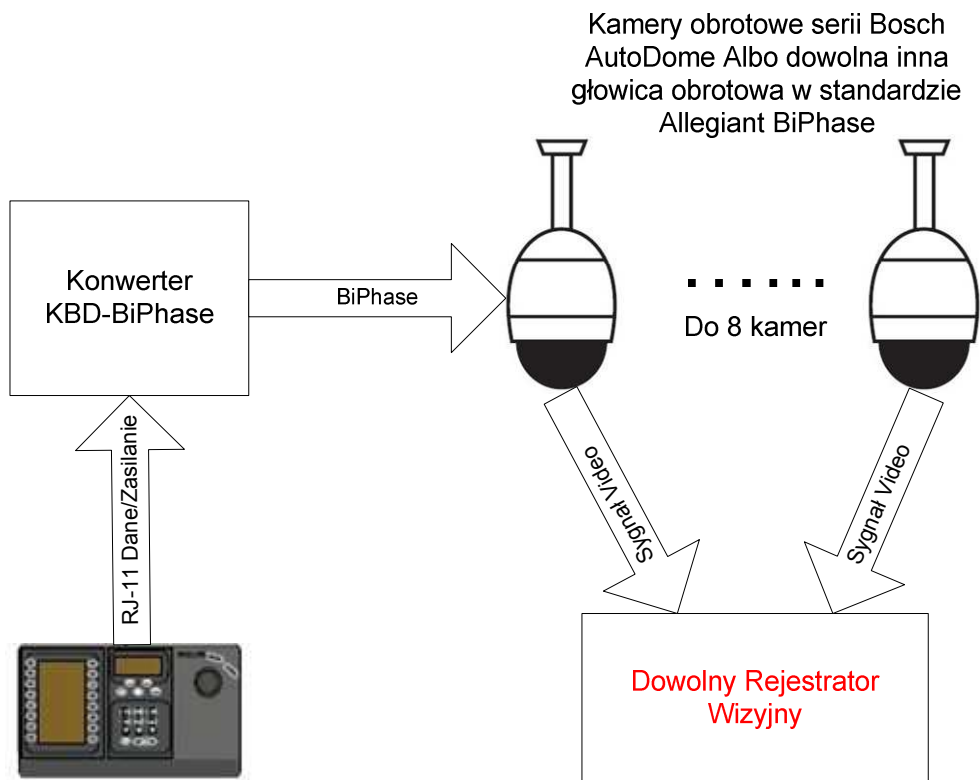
Kamery obrotowe serii Bosch AutoDome Albo dowolna inna głowica obrotowa w standardzie Allegiant BiPhase

Konwerter KBD-BiPhase

BiPhase

. . . . . .

Do 8 kamer

RJ-11 Dane/Zasilanie

Sygnał Video

Sygnał Video

Dowolny Rejestrator Wizyjny